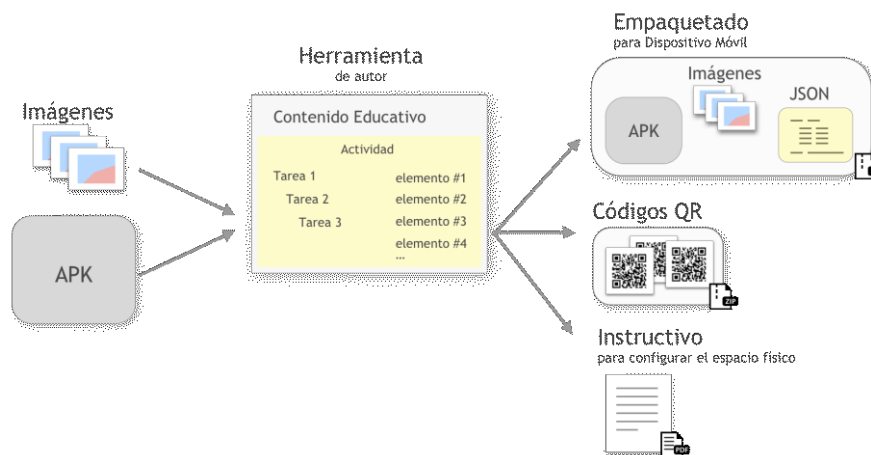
Imágenes

APK

Herramienta
de autor

Contenido Educativo

Actividad

Tarea 1
Tarea 2
Tarea 3

elemento #1
elemento #2
elemento #3
elemento #4
...

Empaquetado
para Dispositivo Móvil

Imágenes

APK

JSON

Códigos QR

ZIP

Instructivo
para configurar el espacio físico

PDF